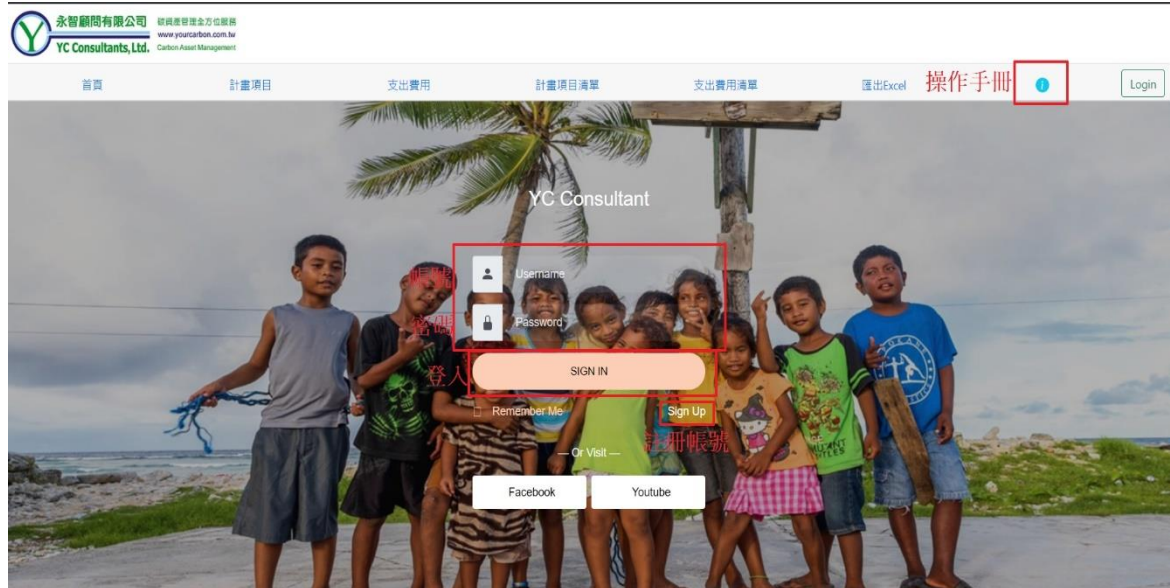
永智顧問有限公司 碳資產管理全方位服務 www.yourcarbon.com.tw
YC Consultants, Ltd. Carbon Asset Management

首頁 計畫項目 支出費用 計畫項目清單 支出費用清單 匯出Excel 操作手冊 Login

YC Consultant

帳號 Username
密碼 Password
登入 SIGN IN
Remember Me Sign Up
註冊帳號
— Or Visit —
Facebook Youtube